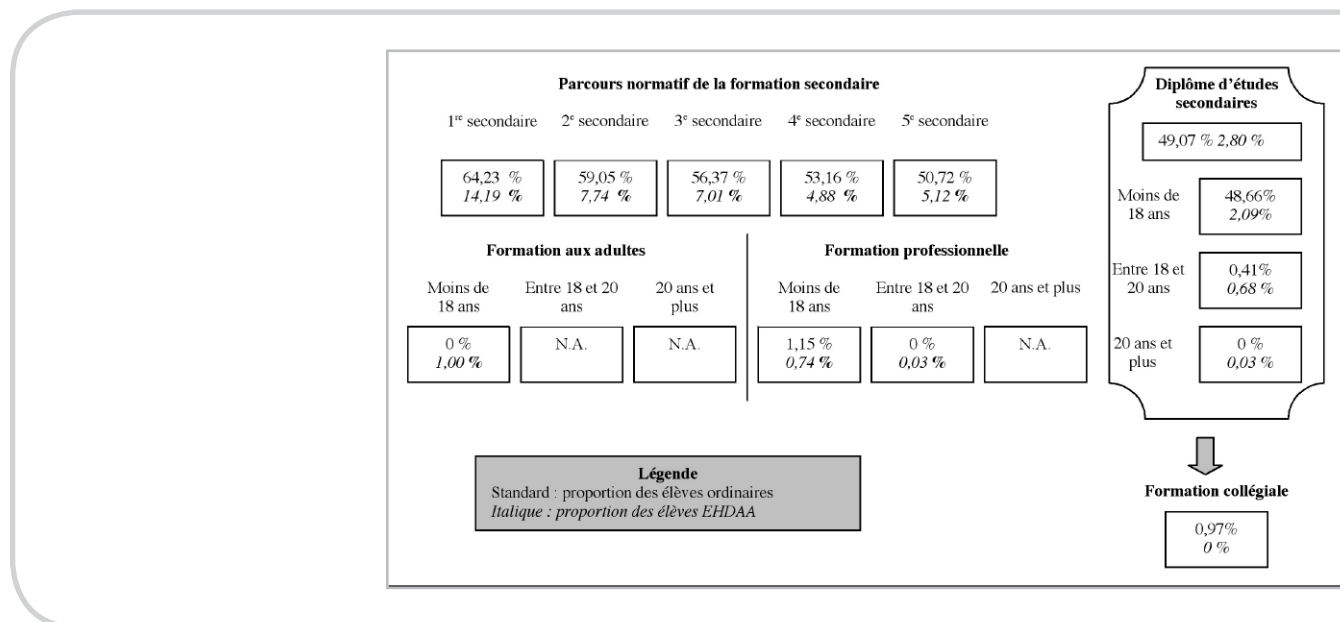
Parcours normatif de la formation secondaire

$1^{re}$ secondaire $2^{e}$ secondaire $3^{e}$ secondaire $4^{e}$ secondaire $5^{e}$ secondaire

64,23 %
*14,19 %*

59,05 %
*7,74 %*

56,37 %
*7,01 %*

53,16 %
*4,88 %*

50,72 %
*5,12 %*

Formation aux adultes

Moins de 18 ans

Entre 18 et 20 ans

20 ans et plus

0 %
*1,00 %*

N.A.

N.A.

Formation professionnelle

Moins de 18 ans

Entre 18 et 20 ans

20 ans et plus

1,15 %
*0,74 %*

0 %
*0,03 %*

N.A.

Diplôme d'études secondaires

49,07 % *2,80 %*

Moins de 18 ans

48,66%
*2,09%*

Entre 18 et 20 ans

0,41%
*0,68 %*

20 ans et plus

0 %
*0,03 %*

Formation collégiale

0,97%
*0 %*

Légende
Standard : proportion des élèves ordinaires
*Italique : proportion des élèves EHDAA*